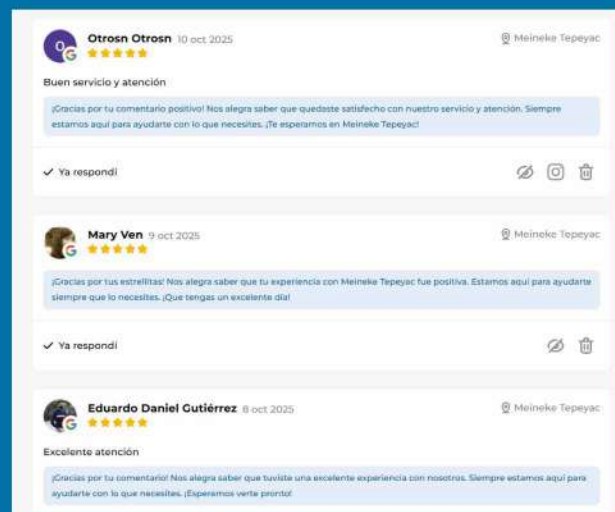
O

Otrosn Otrosn 10 oct 2025

Meineke Tepeyac

Buen servicio y atención

¡Gracias por tu comentario positivo! Nos alegra saber que quedaste satisfecho con nuestro servicio y atención. Siempre estamos aquí para ayudarte con lo que necesites. ¡Te esperamos en Meineke Tepeyac!

✓ Ya respondí

Mary Ven 9 oct 2025

Meineke Tepeyac

¡Gracias por tus estrellitas! Nos alegra saber que tu experiencia con Meineke Tepeyac fue positiva. Estamos aquí para ayudarte siempre que lo necesites. ¡Que tengas un excelente día!

✓ Ya respondí

Eduardo Daniel Gutiérrez 8 oct 2025

Meineke Tepeyac

Excelente atención

¡Gracias por tu comentario! Nos alegra saber que tuviste una excelente experiencia con nosotros. Siempre estamos aquí para ayudarte con lo que necesites. ¡Esperamos verte pronto!